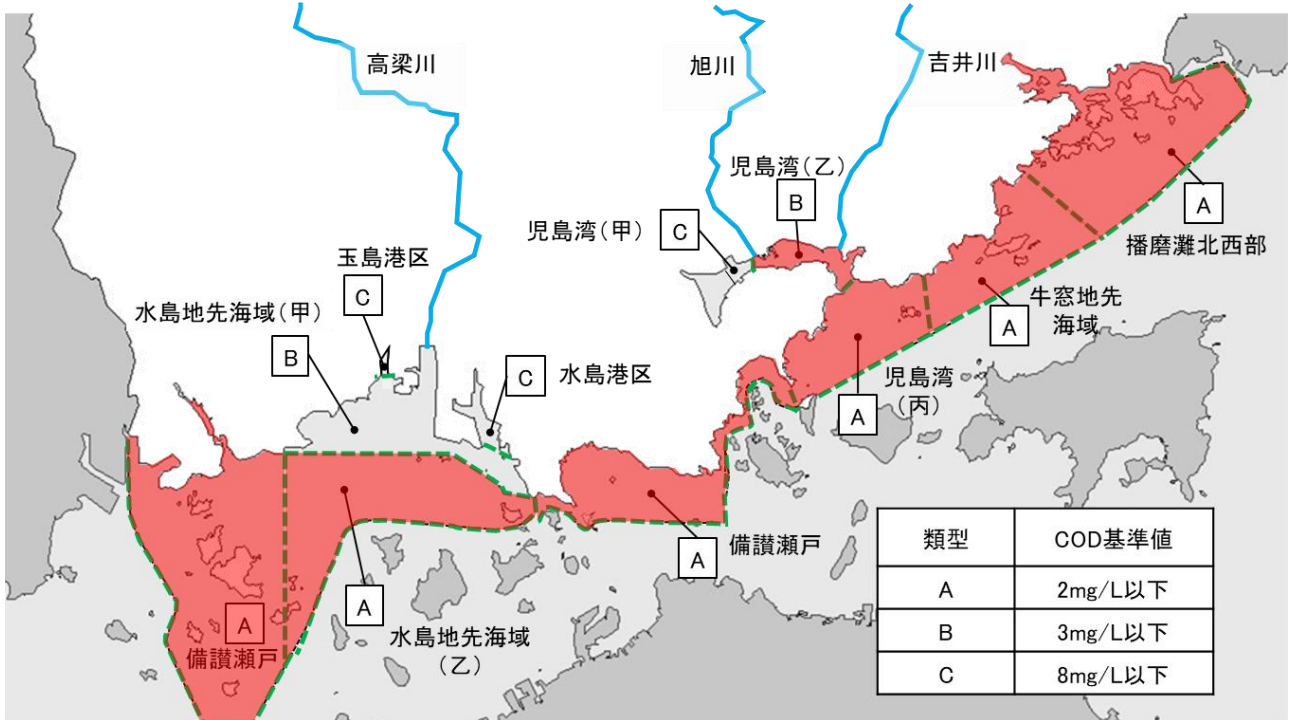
高梁川

旭川

吉井川

児島湾(乙)

B

児島湾(甲)

C

A

播磨灘北西部

玉島港区

C

水島地先海域(甲)

B

牛窓地先海域

A

C

水島港区

児島湾(丙)

A

A

備讃瀬戸

A

A

備讃瀬戸

水島地先海域(乙)

| 類型 | COD基準値 |
|---|---|
| A | 2mg/L以下 |
| B | 3mg/L以下 |
| C | 8mg/L以下 |